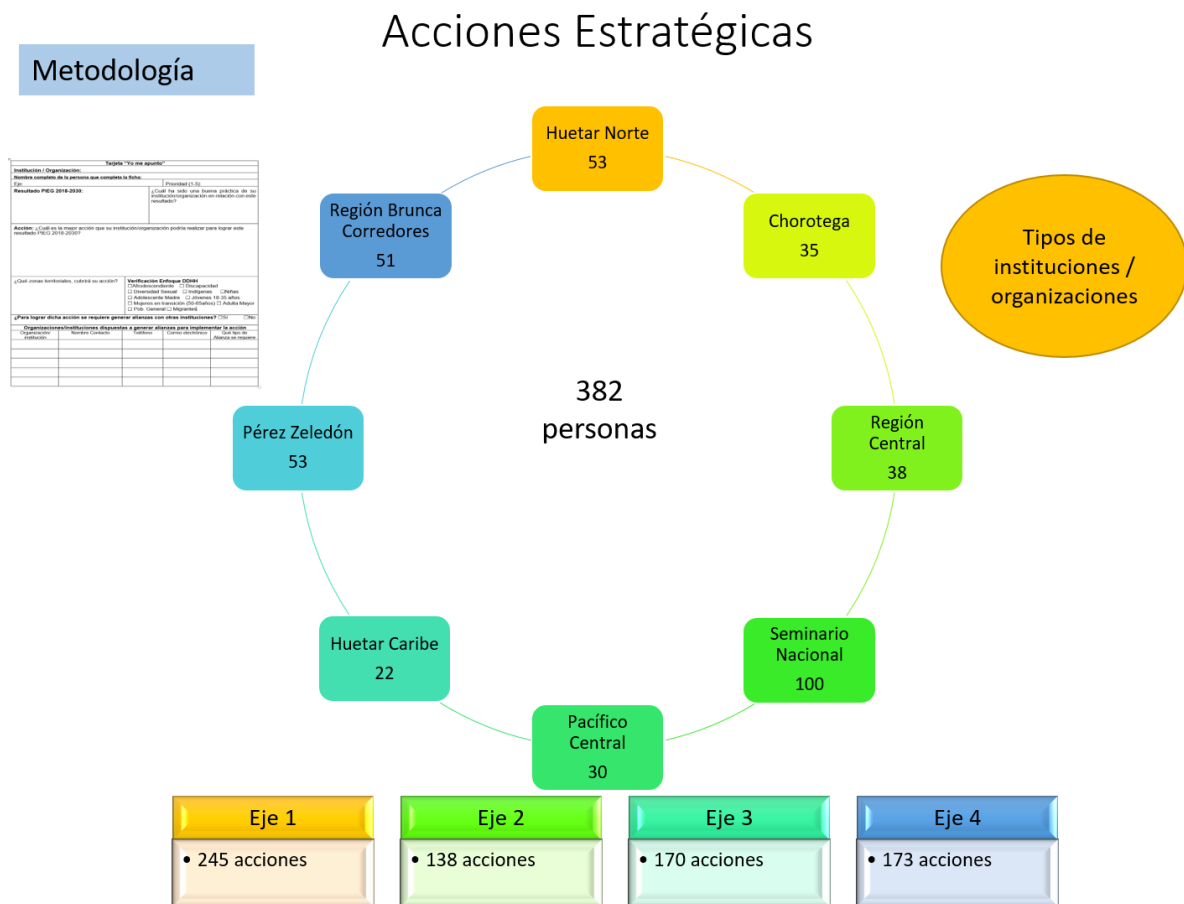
Acciones Estratégicas

Metodología

Tarjeta "Yo me apunto"
Institución / Organización:
Nombre completo de la persona que completa la ficha:
Eje | Prioridad (1-5)
Resultado PIEG 2018-2030: | ¿Cuál ha sido una buena práctica de su institución/organización en relación con este resultado?
Acción: ¿Cuál es la mejor acción que su institución/organización podría realizar para lograr este resultado PIEG 2018-2030?
¿Qué zonas territoriales, cubrirá su acción? | Verificación Enfoque DDHH ☐Afrodescendiente ☐Discapacidad ☐Diversidad Sexual ☐Indígenas ☐Niñas ☐Adolescente Madre ☐Jóvenes 18-35 años ☐Mujeres en transición (50-65años) ☐Adulta Mayor ☐Pob. General ☐Migrantes
¿Para lograr dicha acción se requiere generar alianzas con otras instituciones? ☐Si ☐No
Organizaciones/instituciones dispuestas a generar alianzas para implementar la acción

| Organización/ institución | Nombre Contacto | Teléfono | Correo electrónico | Qué tipo de Alianza se requiere |
|---|---|---|---|---|
| | | | | |

Huetar Norte
53

Chorotega
35

Región Central
38

Seminario Nacional
100

Pacífico Central
30

Huetar Caribe
22

Pérez Zeledón
53

Región Brunca Corredores
51

382 personas

Tipos de instituciones / organizaciones

Eje 1
• 245 acciones

Eje 2
• 138 acciones

Eje 3
• 170 acciones

Eje 4
• 173 acciones